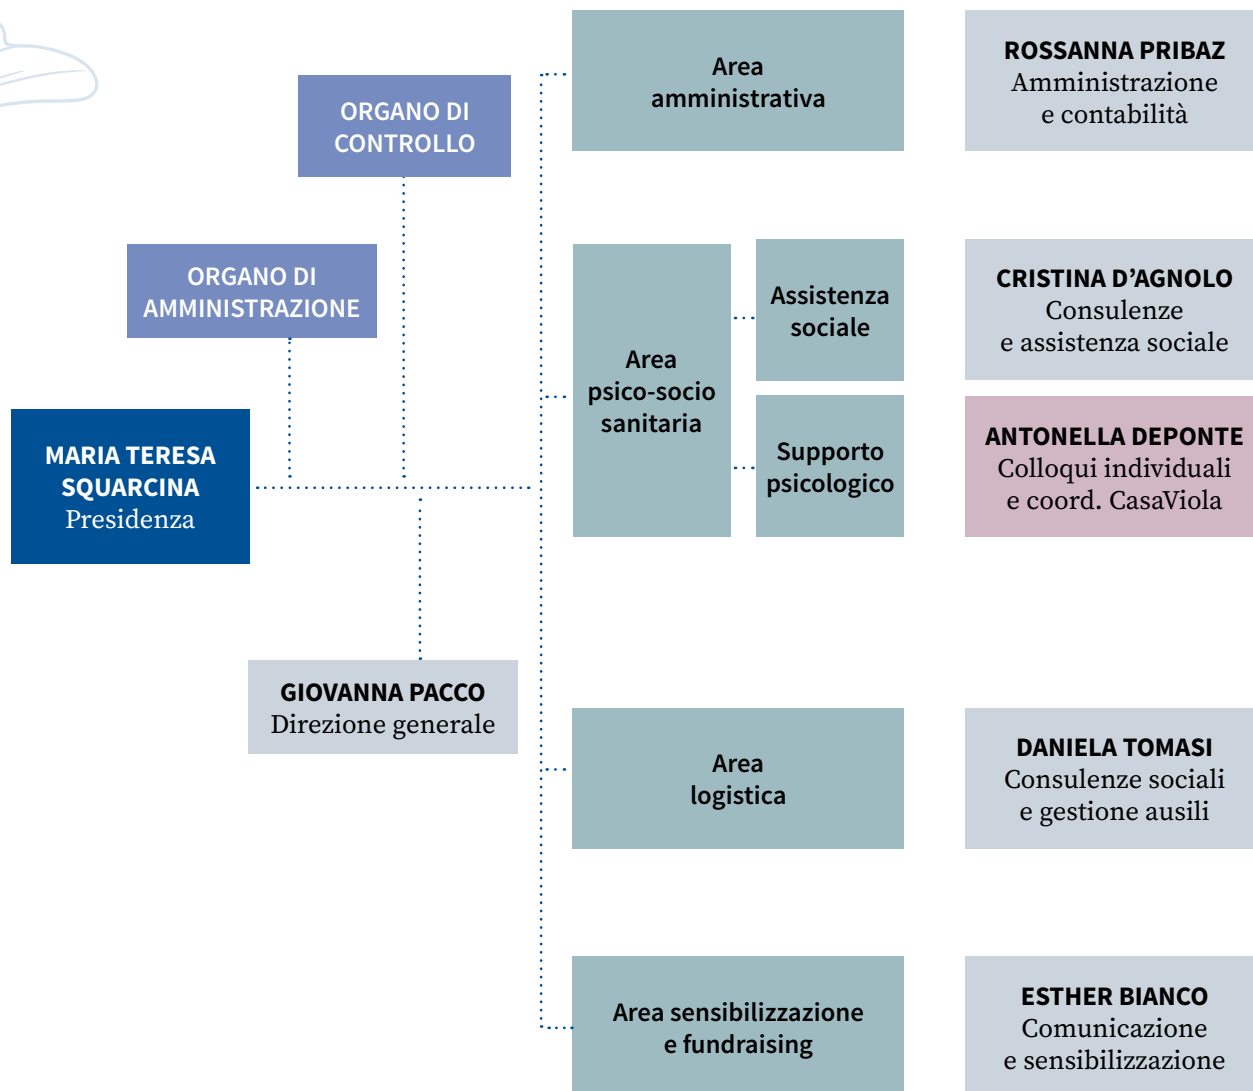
ORGANO DI CONTROLLO

ORGANO DI AMMINISTRAZIONE

MARIA TERESA SQUARCINA
Presidenza

GIOVANNA PACCO
Direzione generale

Area amministrativa

ROSSANNA PRIBAZ
Amministrazione e contabilità

Area psico-socio sanitaria

Assistenza sociale

CRISTINA D'AGNOLO
Consulenze e assistenza sociale

Supporto psicologico

ANTONELLA DEPONTE
Colloqui individuali e coord. CasaViola

Area logistica

DANIELA TOMASI
Consulenze sociali e gestione ausili

Area sensibilizzazione e fundraising

ESTHER BIANCO
Comunicazione e sensibilizzazione